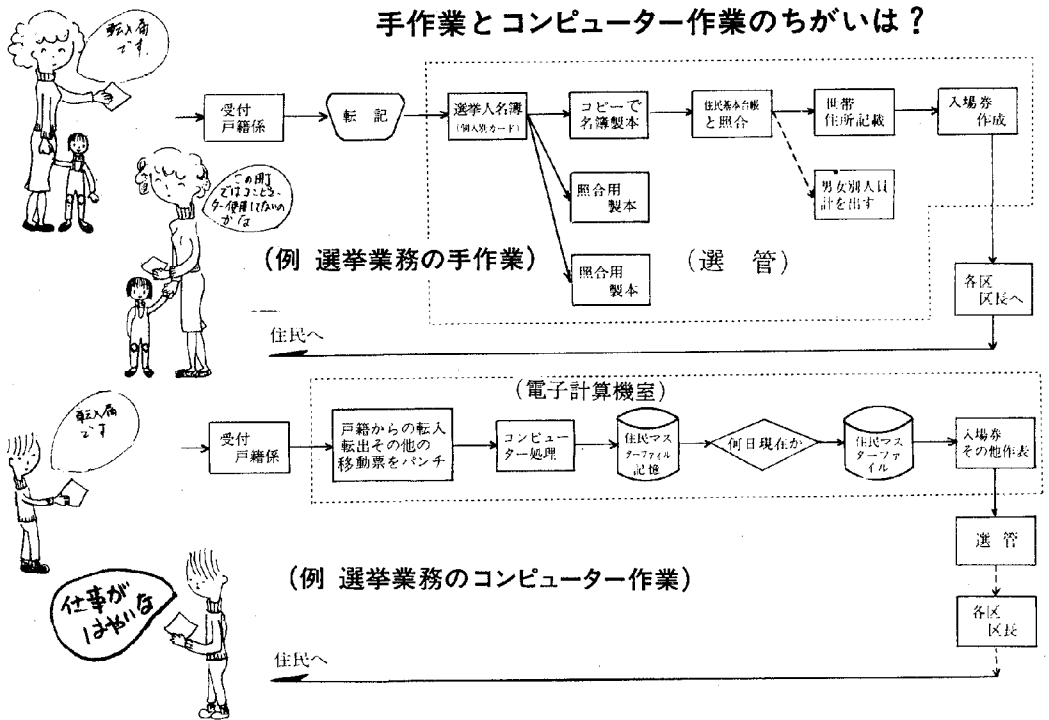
手作業とコンピューター作業のちがいは？

転入届です。

受付 戸籍係

転記

選挙人名簿 (個人別カード)

コピーで 名簿製本

住民基本台帳 と照合

世帯 住所記載

入場券 作成

この町ではコンピューター使用してないのかな

照合用 製本

男女別人員 計を出す

(例 選挙業務の手作業)

(選 管)

照合用 製本

各区 区長へ

住民へ

(電子計算機室)

転入届です

受付 戸籍係

戸籍からの転入 転出その他の 移動票をパンチ

コンピューター処理

住民マスターファイル 記憶

何日現在か

住民マスターファイル

入場券 その他作表

選 管

(例 選挙業務のコンピューター作業)

仕事がはやいな

各区 区長

住民へ